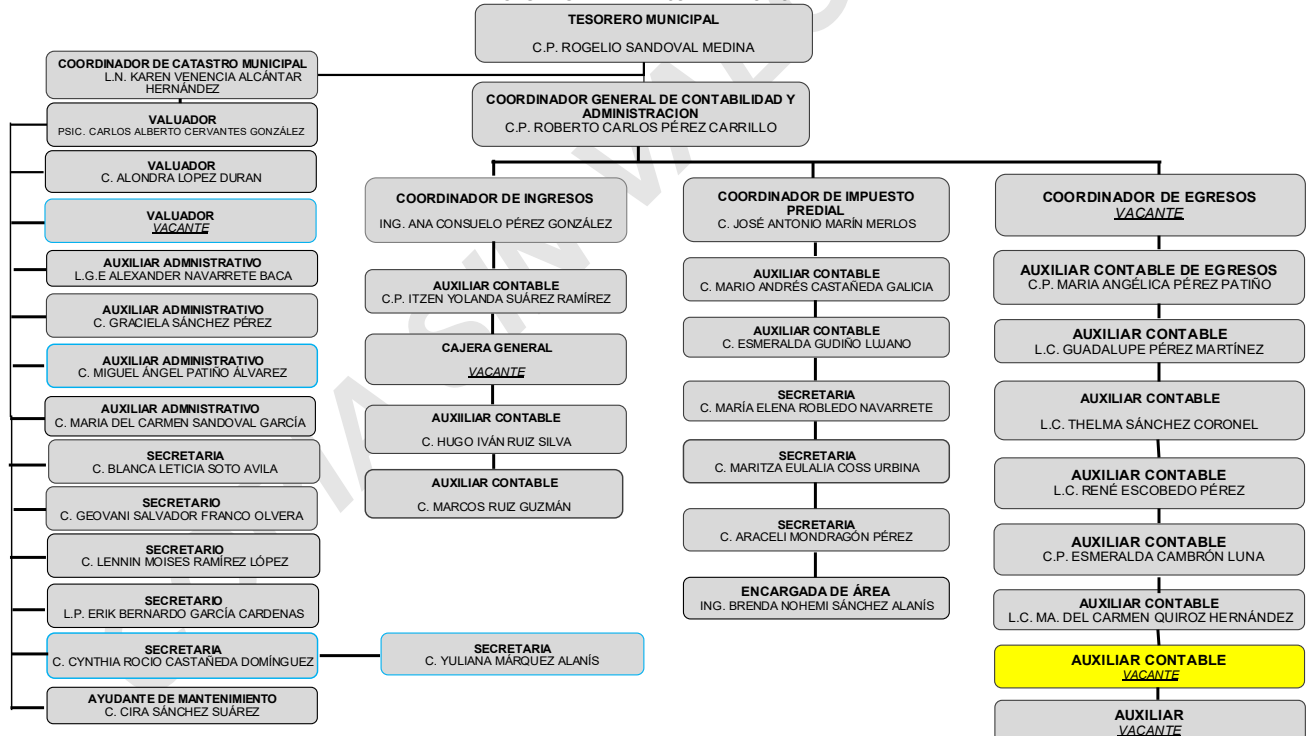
TESORERO MUNICIPAL
C.P. ROGELIO SANDOVAL MEDINA

COORDINADOR DE CATASTRO MUNICIPAL
L.N. KAREN VENENCIA ALCÁNTAR HERNÁNDEZ

VALUADOR
PSIC. CARLOS ALBERTO CERVANTES GONZÁLEZ

VALUADOR
C. ALONDRA LOPEZ DURAN

VALUADOR
VACANTE

AUXILIAR ADMNISTRATIVO
L.G.E ALEXANDER NAVARRETE BACA

AUXILIAR ADMINISTRATIVO
C. GRACIELA SÁNCHEZ PÉREZ

AUXILIAR ADMINISTRATIVO
C. MIGUEL ÁNGEL PATIÑO ÁLVAREZ

AUXILIAR ADMNISTRATIVO
C. MARIA DEL CARMEN SANDOVAL GARCÍA

SECRETARIA
C. BLANCA LETICIA SOTO AVILA

SECRETARIO
C. GEOVANI SALVADOR FRANCO OLVERA

SECRETARIO
C. LENNIN MOISES RAMÍREZ LÓPEZ

SECRETARIO
L.P. ERIK BERNARDO GARCÍA CARDENAS

SECRETARIA
C. CYNTHIA ROCIO CASTAÑEDA DOMÍNGUEZ

SECRETARIA
C. YULIANA MÁRQUEZ ALANÍS

AYUDANTE DE MANTENIMIENTO
C. CIRA SÁNCHEZ SUÁREZ

COORDINADOR GENERAL DE CONTABILIDAD Y ADMINISTRACION
C.P. ROBERTO CARLOS PÉREZ CARRILLO

COORDINADOR DE INGRESOS
ING. ANA CONSUELO PÉREZ GONZÁLEZ

AUXILIAR CONTABLE
C.P. ITZEN YOLANDA SUÁREZ RAMÍREZ

CAJERA GENERAL
VACANTE

AUXIILIAR CONTABLE
C. HUGO IVÁN RUIZ SILVA

AUXILIAR CONTABLE
C. MARCOS RUIZ GUZMÁN

COORDINADOR DE IMPUESTO PREDIAL
C. JOSÉ ANTONIO MARÍN MERLOS

AUXILIAR CONTABLE
C. MARIO ANDRÉS CASTAÑEDA GALICIA

AUXILIAR CONTABLE
C. ESMERALDA GUDIÑO LUJANO

SECRETARIA
C. MARÍA ELENA ROBLEDO NAVARRETE

SECRETARIA
C. MARITZA EULALIA COSS URBINA

SECRETARIA
C. ARACELI MONDRAGÓN PÉREZ

ENCARGADA DE ÁREA
ING. BRENDA NOHEMI SÁNCHEZ ALANÍS

COORDINADOR DE EGRESOS
VACANTE

AUXILIAR CONTABLE DE EGRESOS
C.P. MARIA ANGÉLICA PÉREZ PATIÑO

AUXILIAR CONTABLE
L.C. GUADALUPE PÉREZ MARTÍNEZ

AUXILIAR CONTABLE
L.C. THELMA SÁNCHEZ CORONEL

AUXILIAR CONTABLE
L.C. RENÉ ESCOBEDO PÉREZ

AUXILIAR CONTABLE
C.P. ESMERALDA CAMBRÓN LUNA

AUXILIAR CONTABLE
L.C. MA. DEL CARMEN QUIROZ HERNÁNDEZ

AUXILIAR CONTABLE
VACANTE

AUXILIAR
VACANTE